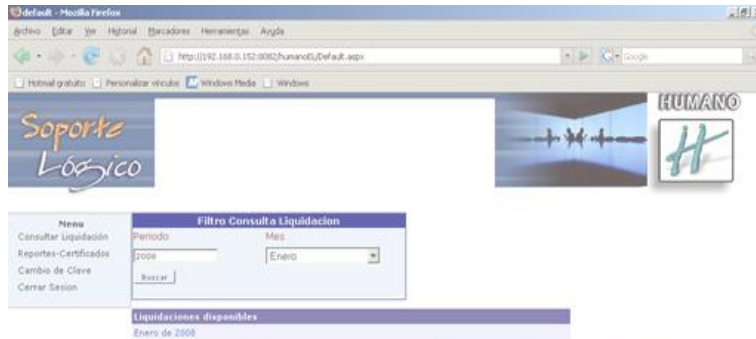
default - Mozilla Firefox

Archivo Editar Ver Historial Marcadores Herramientas Ayuda

http://192.168.0.152:8082/humanoEL/Default.aspx

Google

Hotmail gratuito Personalizar vínculos Windows Media Windows

Soporte Lógico

HUMANO

Menu
Consultar Liquidación
Reportes-Certificados
Cambio de Clave
Cerrar Sesion

Filtro Consulta Liquidacion

Periodo
2008

Mes
Enero

Buscar

Liquidaciones disponibles
Enero de 2008